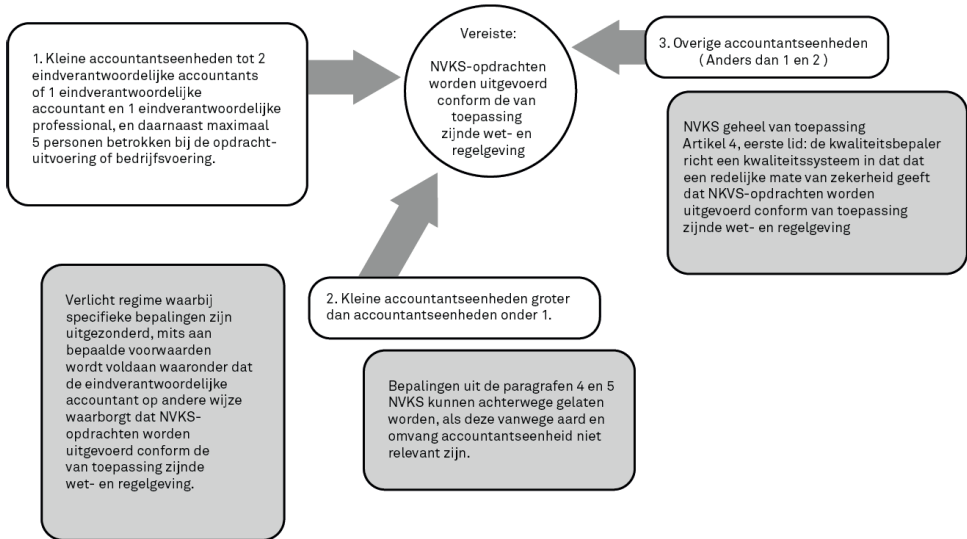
1. Kleine accountantseenheden tot 2 eindverantwoordelijke accountants of 1 eindverantwoordelijke accountant en 1 eindverantwoordelijke professional, en daarnaast maximaal 5 personen betrokken bij de opdrachtuitvoering of bedrijfsvoering.

Vereiste:

NVKS-opdrachten worden uitgevoerd conform de van toepassing zijnde wet- en regelgeving

3. Overige accountantseenheden ( Anders dan 1 en 2 )

NVKS geheel van toepassing
Artikel 4, eerste lid: de kwaliteitsbepaler richt een kwaliteitssysteem in dat dat een redelijke mate van zekerheid geeft dat NKVS-opdrachten worden uitgevoerd conform van toepassing zijnde wet- en regelgeving

Verlicht regime waarbij specifieke bepalingen zijn uitgezonderd, mits aan bepaalde voorwaarden wordt voldaan waaronder dat de eindverantwoordelijke accountant op andere wijze waarborgt dat NVKS-opdrachten worden uitgevoerd conform de van toepassing zijnde wet- en regelgeving.

2. Kleine accountantseenheden groter dan accountantseenheden onder 1.

Bepalingen uit de paragrafen 4 en 5 NVKS kunnen achterwege gelaten worden, als deze vanwege aard en omvang accountantseenheid niet relevant zijn.